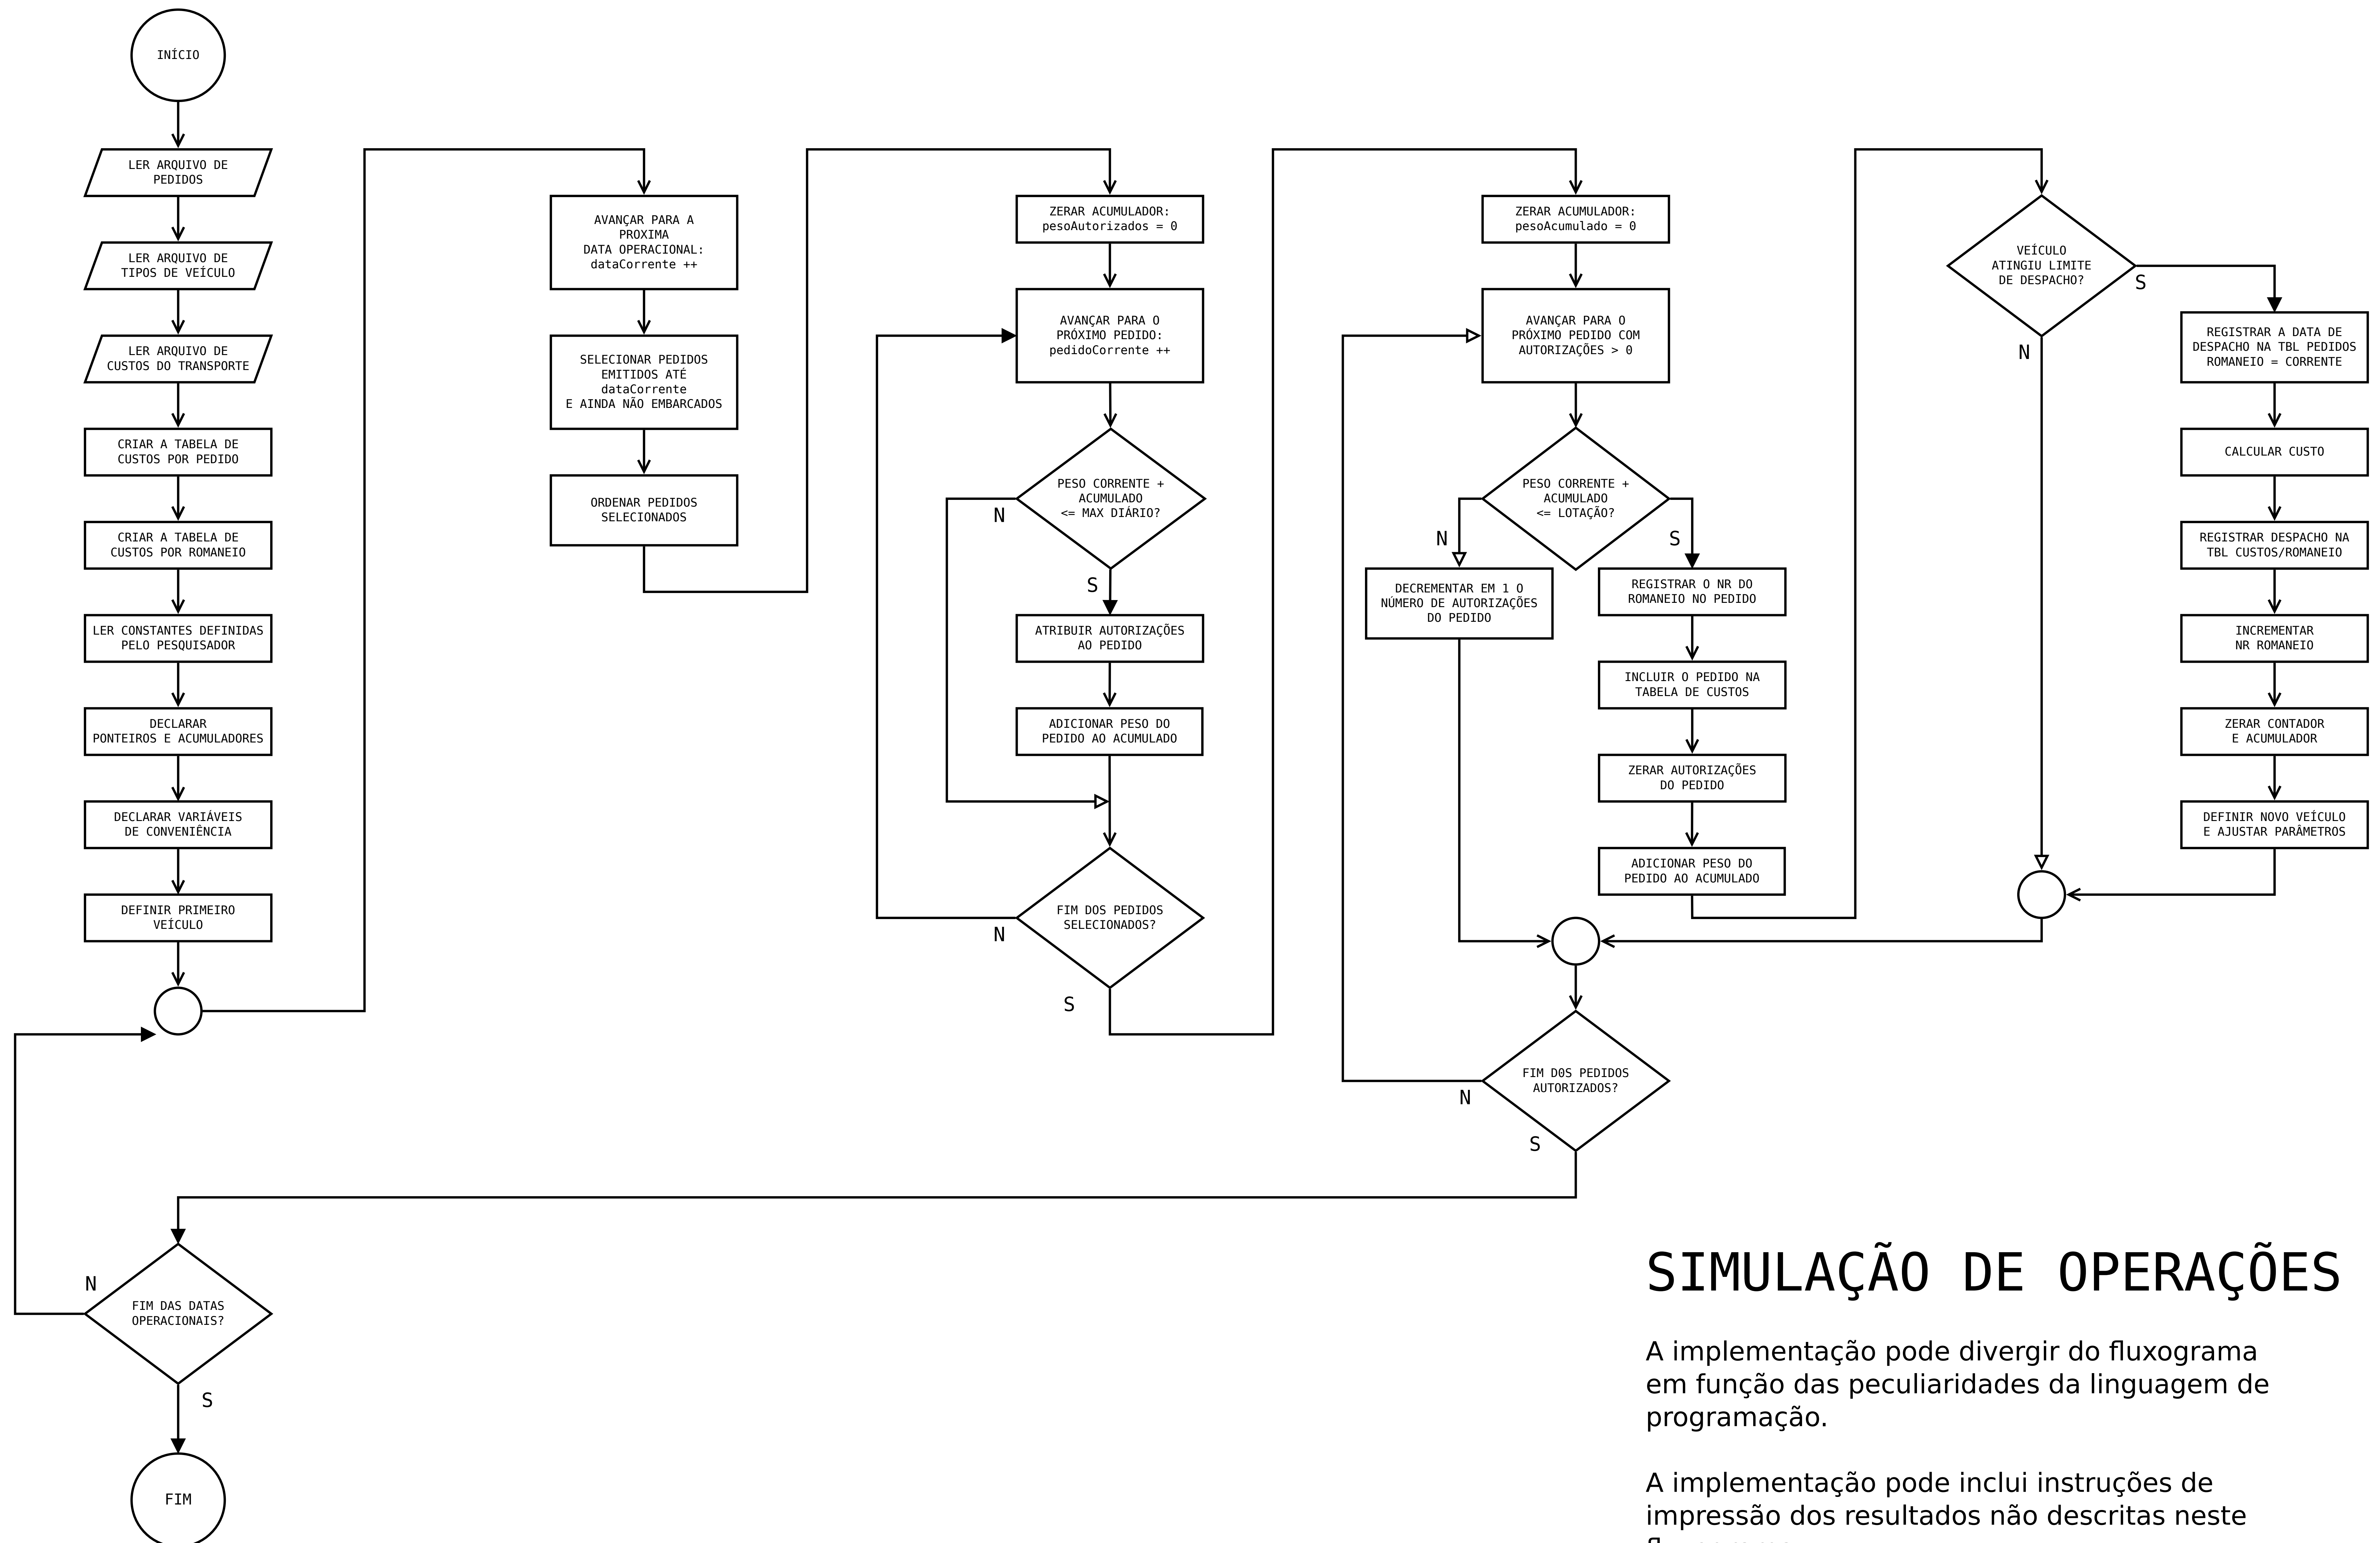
INÍCIO

LER ARQUIVO DE PEDIDOS

LER ARQUIVO DE TIPOS DE VEÍCULO

LER ARQUIVO DE CUSTOS DO TRANSPORTE

CRIAR A TABELA DE CUSTOS POR PEDIDO

CRIAR A TABELA DE CUSTOS POR ROMANEIO

LER CONSTANTES DEFINIDAS PELO PESQUISADOR

DECLARAR PONTEIROS E ACUMULADORES

DECLARAR VARIÁVEIS DE CONVENIÊNCIA

DEFINIR PRIMEIRO VEÍCULO

AVANÇAR PARA A PROXIMA DATA OPERACIONAL: dataCorrente ++

SELECIONAR PEDIDOS EMITIDOS ATÉ dataCorrente E AINDA NÃO EMBARCADOS

ORDENAR PEDIDOS SELECIONADOS

ZERAR ACUMULADOR: pesoAutorizados = 0

AVANÇAR PARA O PRÓXIMO PEDIDO: pedidoCorrente ++

PESO CORRENTE + ACUMULADO <= MAX DIÁRIO?

N

S

ATRIBUIR AUTORIZAÇÕES AO PEDIDO

ADICIONAR PESO DO PEDIDO AO ACUMULADO

FIM DOS PEDIDOS SELECIONADOS?

N

S

ZERAR ACUMULADOR: pesoAcumulado = 0

AVANÇAR PARA O PRÓXIMO PEDIDO COM AUTORIZAÇÕES > 0

PESO CORRENTE + ACUMULADO <= LOTAÇÃO?

N

S

DECREMENTAR EM 1 O NÚMERO DE AUTORIZAÇÕES DO PEDIDO

REGISTRAR O NR DO ROMANEIO NO PEDIDO

INCLUIR O PEDIDO NA TABELA DE CUSTOS

ZERAR AUTORIZAÇÕES DO PEDIDO

ADICIONAR PESO DO PEDIDO AO ACUMULADO

FIM DOS PEDIDOS AUTORIZADOS?

N

S

VEÍCULO ATINGIU LIMITE DE DESPACHO?

S

N

REGISTRAR A DATA DE DESPACHO NA TBL PEDIDOS ROMANEIO = CORRENTE

CALCULAR CUSTO

REGISTRAR DESPACHO NA TBL CUSTOS/ROMANEIO

INCREMENTAR NR ROMANEIO

ZERAR CONTADOR E ACUMULADOR

DEFINIR NOVO VEÍCULO E AJUSTAR PARÂMETROS

N

FIM DAS DATAS OPERACIONAIS?

S

FIM

SIMULAÇÃO DE OPERAÇÕES

A implementação pode divergir do fluxograma em função das peculiaridades da linguagem de programação.

A implementação pode inclui instruções de impressão dos resultados não descritas neste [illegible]